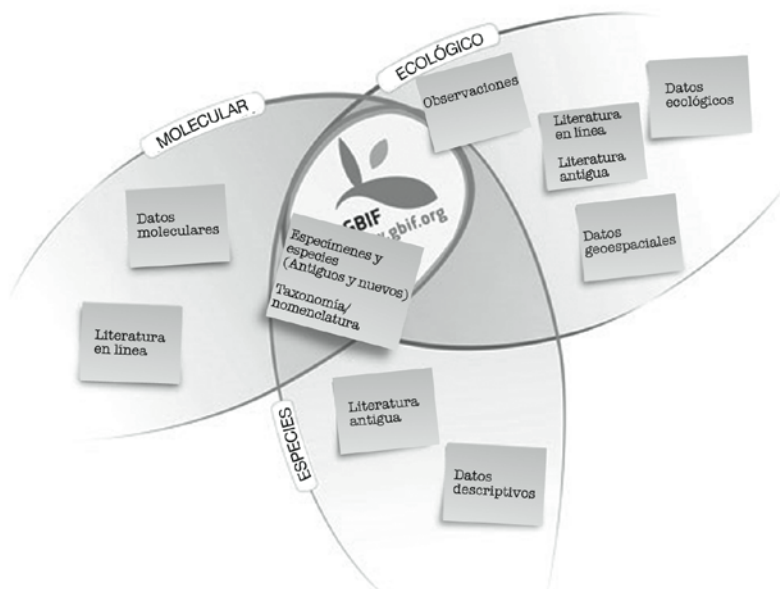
ECOLÓGICO

MOLECULAR

Observaciones

Datos ecológicos

Literatura en línea

Literatura antigua

Datos geoespaciales

GBIF
www.gbif.org

Datos moleculares

Especímenes y especies (Antiguos y nuevos)

Taxonomía/ nomenclatura

Literatura en línea

ESPECIES

Literatura antigua

Datos descriptivos